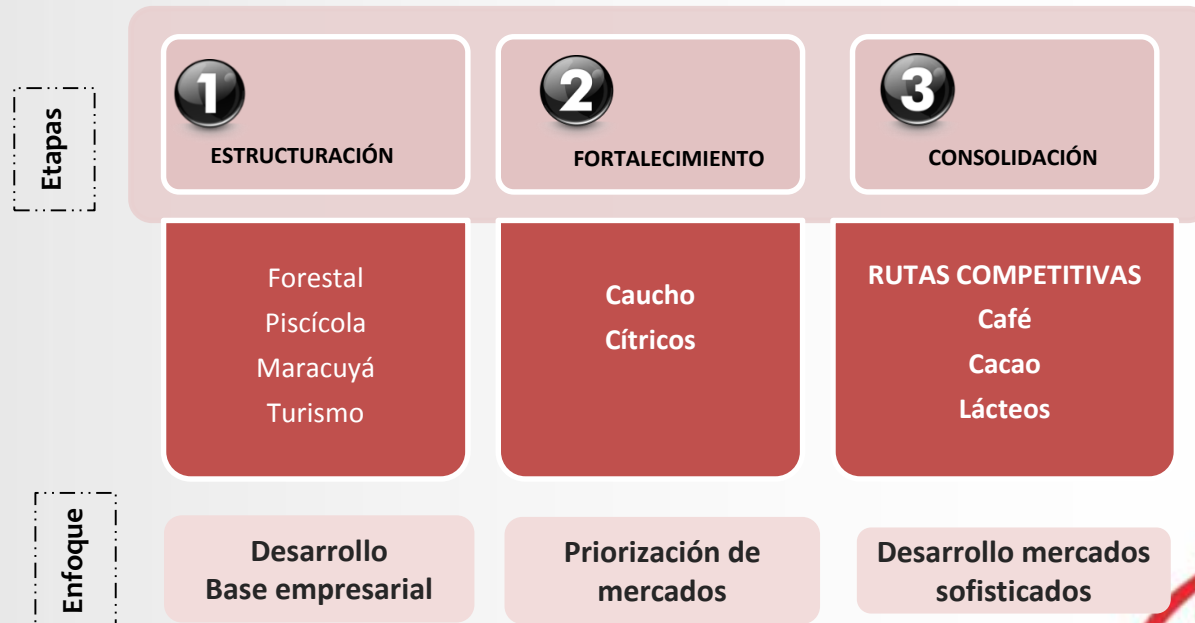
Etapas

1 ESTRUCTURACIÓN

2 FORTALECIMIENTO

3 CONSOLIDACIÓN

Forestal
Piscícola
Maracuyá
Turismo

Caucho
Cítricos

RUTAS COMPETITIVAS
Café
Cacao
Lácteos

Enfoque

Desarrollo
Base empresarial

Priorización de mercados

Desarrollo mercados sofisticados